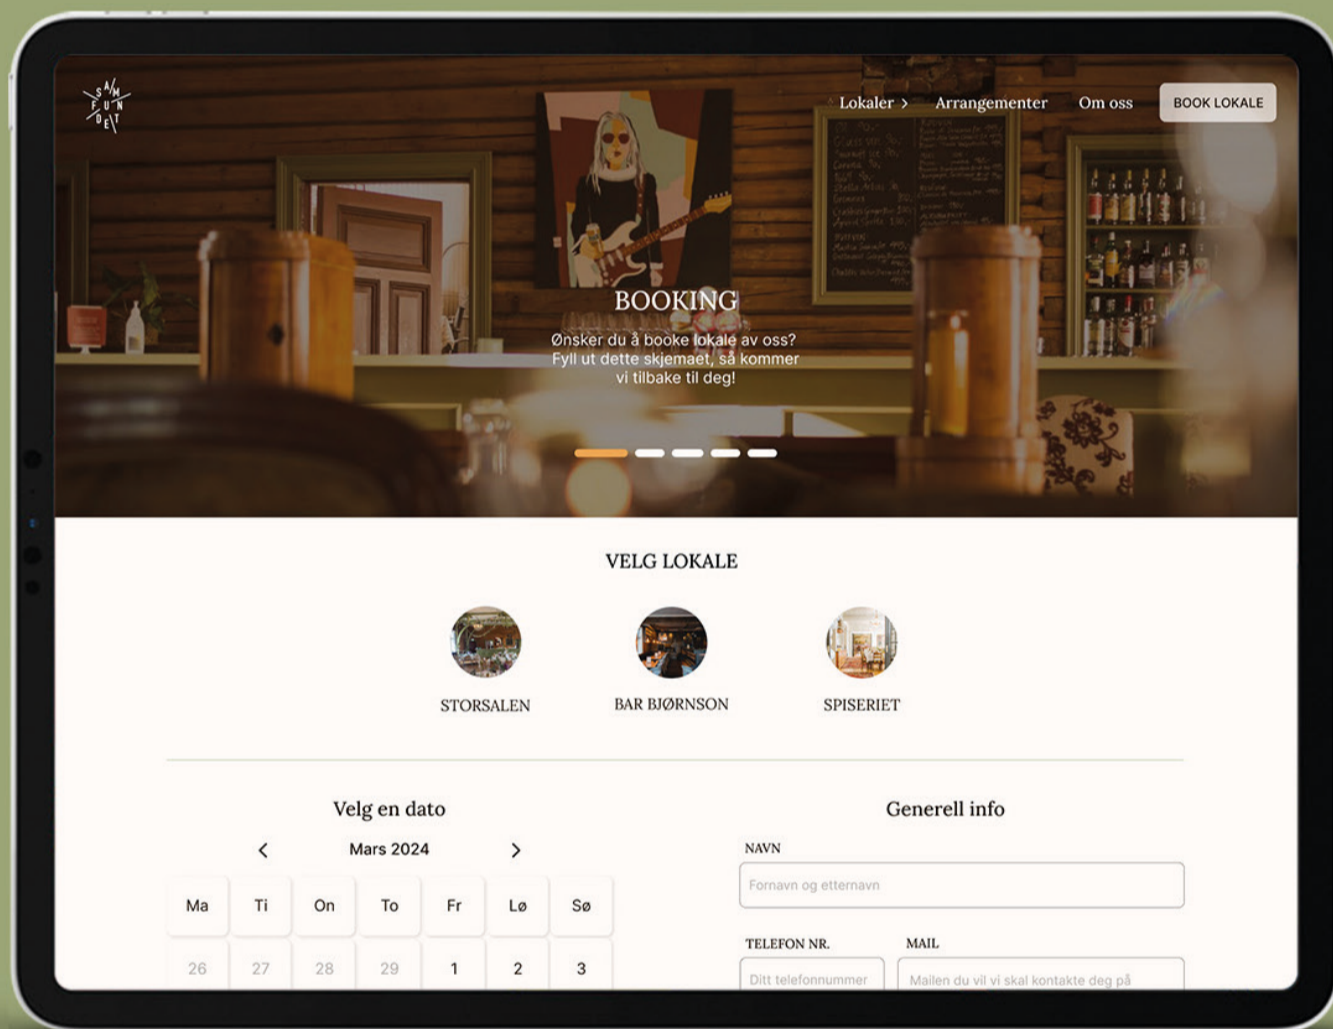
SAMFUNDET

Lokaler > Arrangementer Om oss BOOK LOKALE

BOOKING

Ønsker du å booke lokale av oss? Fyll ut dette skjemaet, så kommer vi tilbake til deg!

VELG LOKALE

STORSALEN

BAR BJØRNSON

SPISERIET

Velg en dato

Mars 2024

| Ma | Ti | On | To | Fr | Lø | Sø |
|---|---|---|---|---|---|---|
| 26 | 27 | 28 | 29 | 1 | 2 | 3 |

Generell info

NAVN

Fornavn og etternavn

TELEFON NR.

Ditt telefonnummer

MAIL

Mailen du vil vi skal kontakte deg på